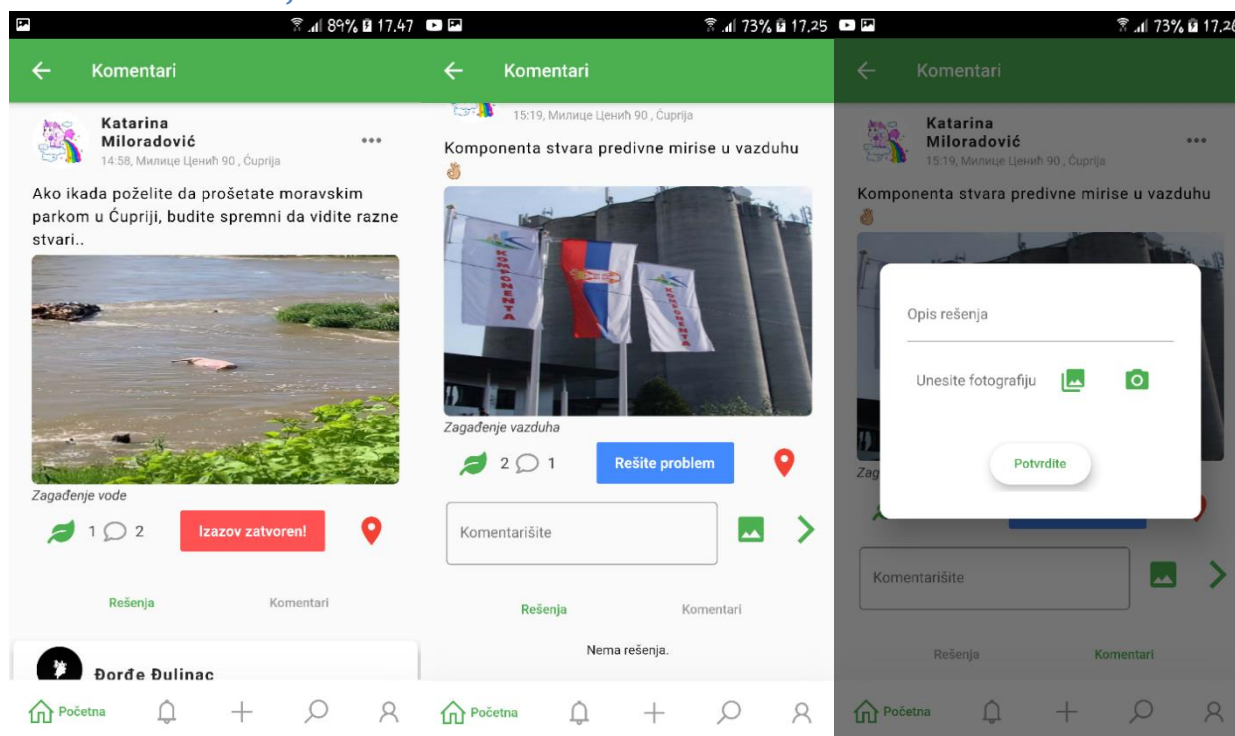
89% 17.47

Komentari

Katarina Miloradović
14:58, Милице Ценић 90, Ćuprija

Ako ikada poželite da prošetate moravskim parkom u Ćupriji, budite spremni da vidite razne stvari..

Zagađenje vode

1 2 Izazov zatvoren!

Rešenja Komentari

Đorđe Đulinac

Početna

73% 17.25

Komentari

15:19, Милице Ценић 90, Ćuprija

Komponenta stvara predivne mirise u vazduhu

KOMPONENTA KOMPONENTA

Zagađenje vazduha

2 1 Rešite problem

Komentarišite

Rešenja Komentari

Nema rešenja.

Početna

73% 17.26

Komentari

Katarina Miloradović
15:19, Милице Ценић 90, Ćuprija

Komponenta stvara predivne mirise u vazduhu

Opis rešenja

Unesite fotografiju

Potvrdite

Komentarišite

Rešenja Komentari

Početna